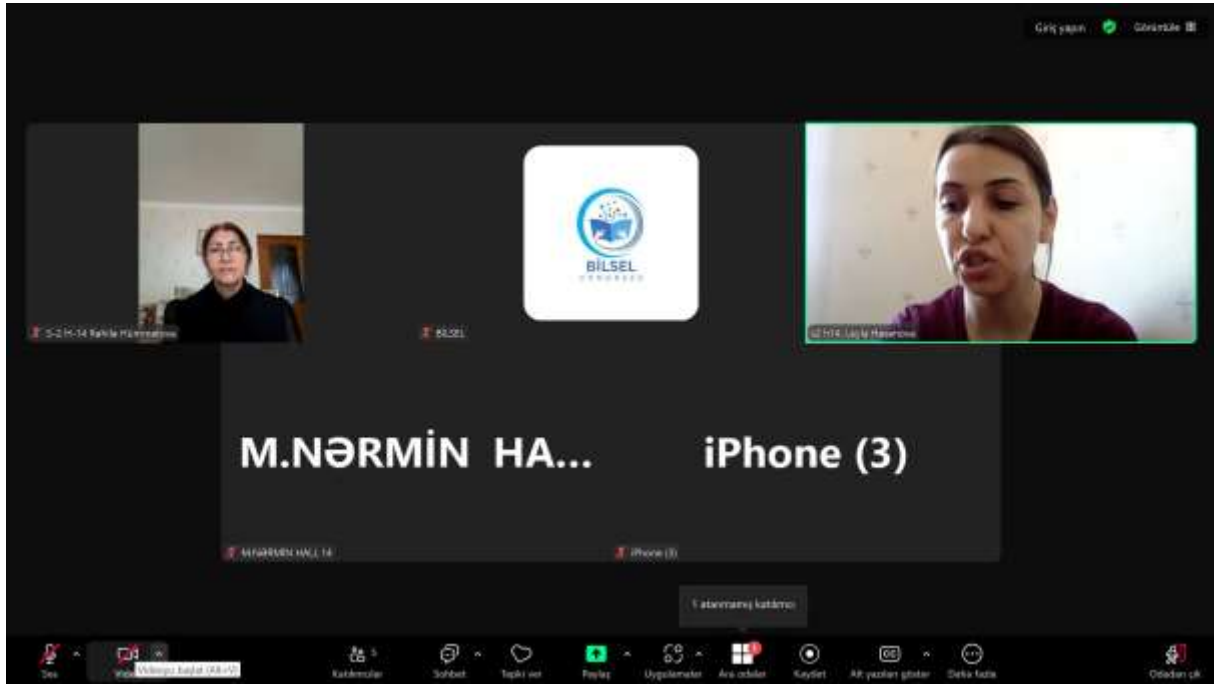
Giriş yapın Görüntüle

BİLSEL

S-2 H-14 Rahila Hümmatova

BİLSEL

IZ H14 Leyla Hasanova

M.NƏRMİN HA...

iPhone (3)

M.NƏRMİN HALL 14

iPhone (3)

1 atanmamış katılımcı

Ses

Videoyu başlat (Alt+V)

Katılımcılar 5

Sohbet

Tepki ver

Paylaş

Uygulamalar

Ara odalar

Kaydet

Alt yazıları göster

Daha fazla

Odadan çık